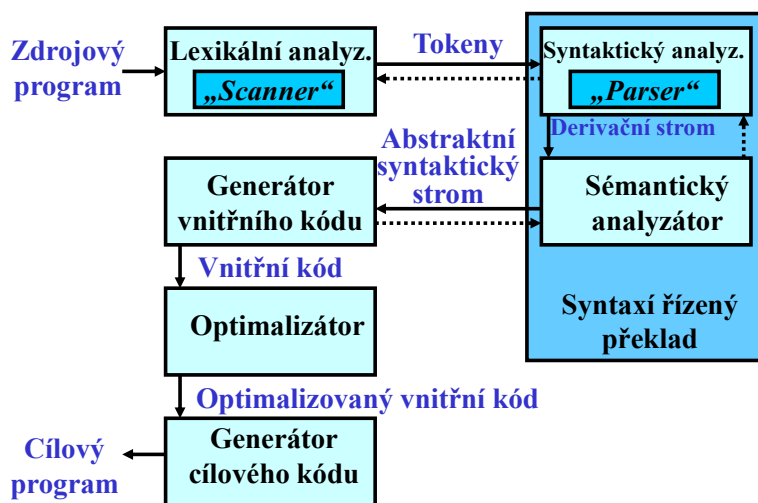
Zdrojový program

Lexikální analyz.
„Scanner“

Tokeny

Syntaktický analyz.
„Parser“

Derivační strom

Abstraktní syntaktický strom

Generátor vnitřního kódu

Sémantický analyzátor

Vnitřní kód

Optimalizátor

Syntaxí řízený překlad

Optimalizovaný vnitřní kód

Cílový program

Generátor cílového kódu